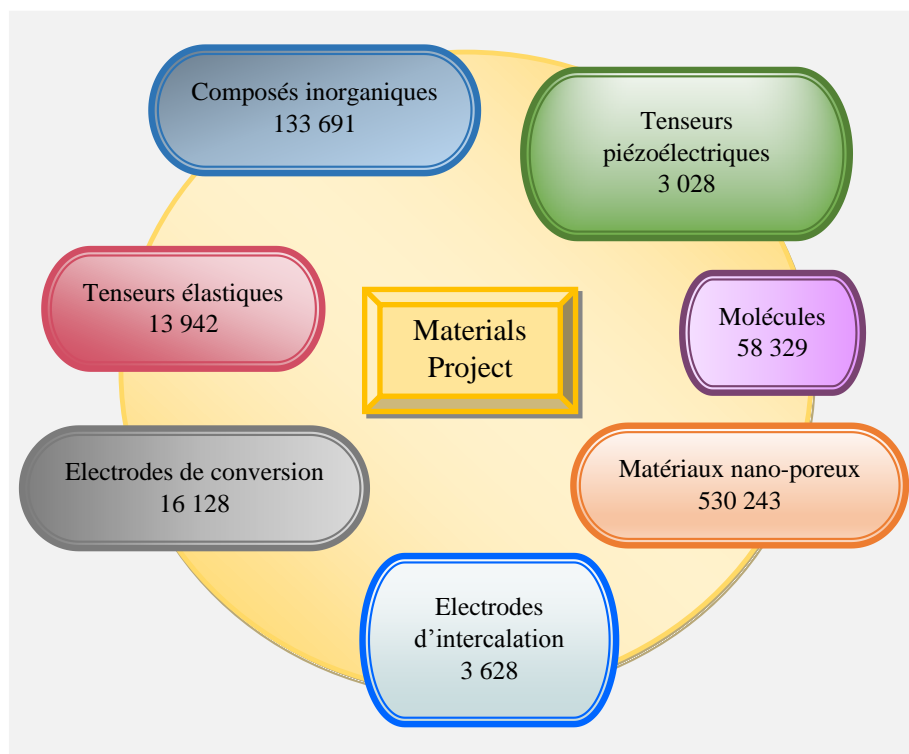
Composés inorganiques
133 691

Tenseurs piézoélectriques
3 028

Tenseurs élastiques
13 942

Materials Project

Molécules
58 329

Electrodes de conversion
16 128

Matériaux nano-poreux
530 243

Electrodes d'intercalation
3 628